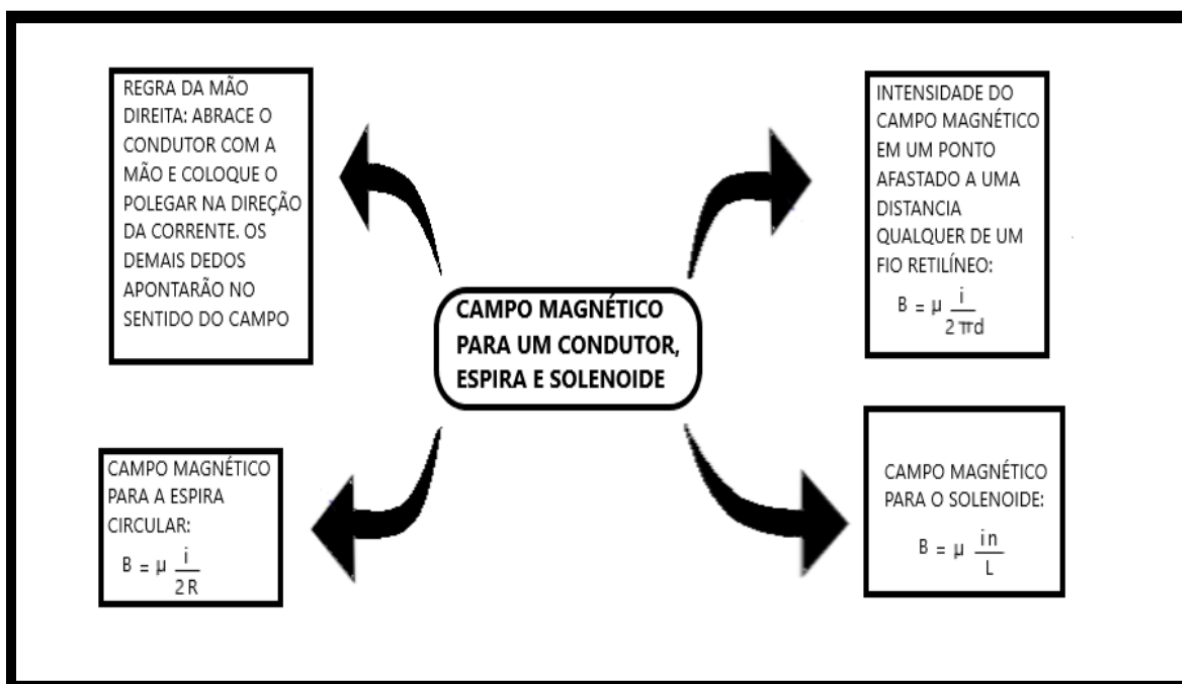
REGRA DA MÃO DIREITA: ABRACE O CONDUTOR COM A MÃO E COLOQUE O POLEGAR NA DIREÇÃO DA CORRENTE. OS DEMAIS DEDOS APONTARÃO NO SENTIDO DO CAMPO

INTENSIDADE DO CAMPO MAGNÉTICO EM UM PONTO AFASTADO A UMA DISTANCIA QUALQUER DE UM FIO RETILÍNEO:

$B = \mu \frac{i}{2\pi d}$

CAMPO MAGNÉTICO PARA UM CONDUTOR, ESPIRA E SOLENOIDE

CAMPO MAGNÉTICO PARA A ESPIRA CIRCULAR:

$B = \mu \frac{i}{2R}$

CAMPO MAGNÉTICO PARA O SOLENOIDE:

$B = \mu \frac{in}{L}$